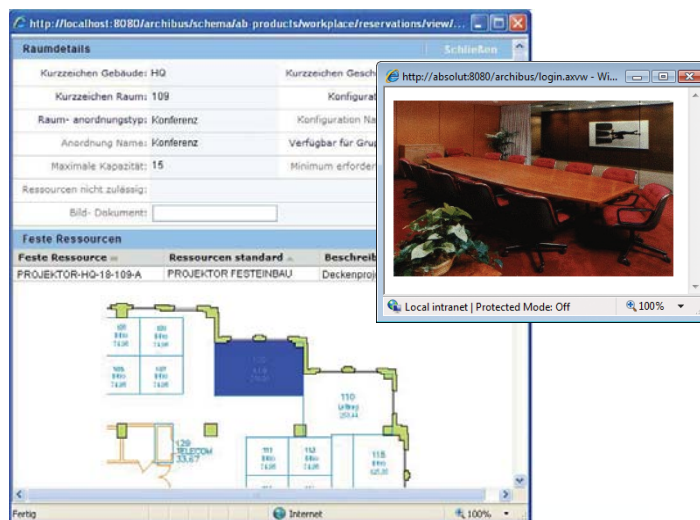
http://localhost:8080/archibus/schema/ab products/workplace/reservations/view/...

Raumdetails

Schließen

Kurzzeichen Gebäude: HQ

Kurzzeichen Gesch

Kurzzeichen Raum: 109

Konfigurat

Raum- anordnungstyp: Konferenz

Konfiguration Na

Anordnung Name: Konferenz

Verfügbar für Gru

Maximale Kapazität: 15

Minimum erforder

Ressourcen nicht zulässig:

Bild- Dokument:

Feste Ressourcen

| Feste Ressource | Ressourcen standard | Beschreib |
|---|---|---|
| PROJEKTOR-HQ-18-109-A | PROJEKTOR FESTEINBAU | Deckenproj |

110

129 TELECOM 33.67

118

Fertig

Internet

100%

http://absolut:8080/archibus/login.axvw - Wi...

Local intranet | Protected Mode: Off

100%